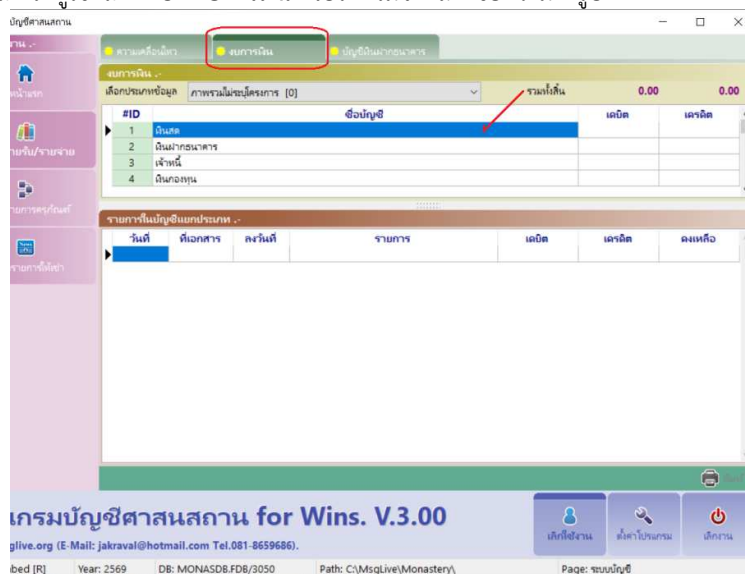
บัญชีศาสนสถาน

งาน .-

ความเคลื่อนไหว
งบการเงิน
บัญชีเงินฝากธนาคาร

หน้าแรก
รายรับ/รายจ่าย
รายการครุภัณฑ์
รายการใช้เช่า

งบการเงิน .-

เลือกประเภทข้อมูล ภาพรวมไม่ระบุโครงการ [0]

รวมทั้งสิ้น 0.00 0.00

| #ID | ชื่อบัญชี | เดบิต | เครดิต |
|---|---|---|---|
| 1 | เงินสด | | |
| 2 | เงินฝากธนาคาร | | |
| 3 | เจ้าหนี้ | | |
| 4 | เงินกองทุน | | |

รายการในบัญชีแยกประเภท .-

| วันที่ | ที่เอกสาร | ลงวันที่ | รายการ | เดบิต | เครดิต | คงเหลือ |
|---|---|---|---|---|---|---|

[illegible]

โปรแกรมบัญชีศาสนสถาน for Wins. V.3.00

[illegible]glive.org (E-Mail: jakraval@hotmail.com Tel.081-8659686).

เลิกใช้งาน
ตั้งค่าโปรแกรม
เลิกงาน

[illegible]ibed [R] Year: 2569 DB: MONASDB.FDB/3050 Path: C:\MsgLive\Monastery\ Page: ระบบบัญชี